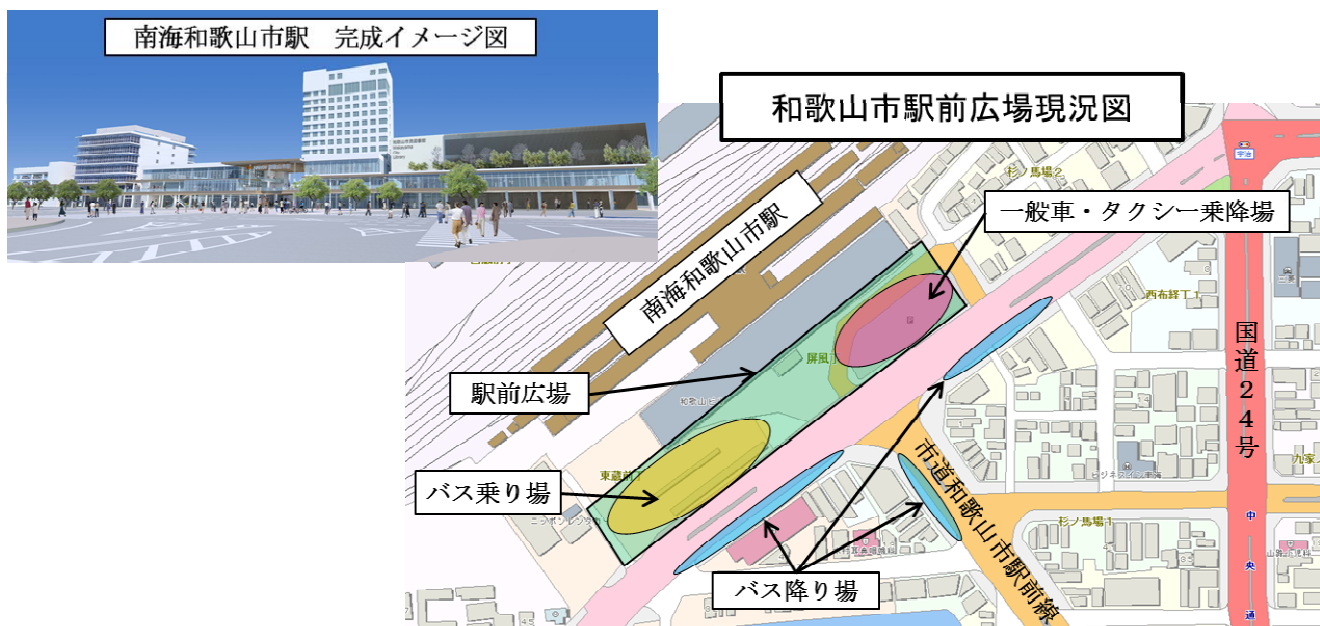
南海和歌山市駅　完成イメージ図

和歌山市駅前広場現況図

南海和歌山市駅

一般車・タクシー乗降場

杉ノ馬場2

西布経丁1

国道24号

駅前広場

屏風丁

バス乗り場

東蔵前丁

市道和歌山市駅前線

杉ノ馬場1

九家ノ丁

中央通

バス降り場